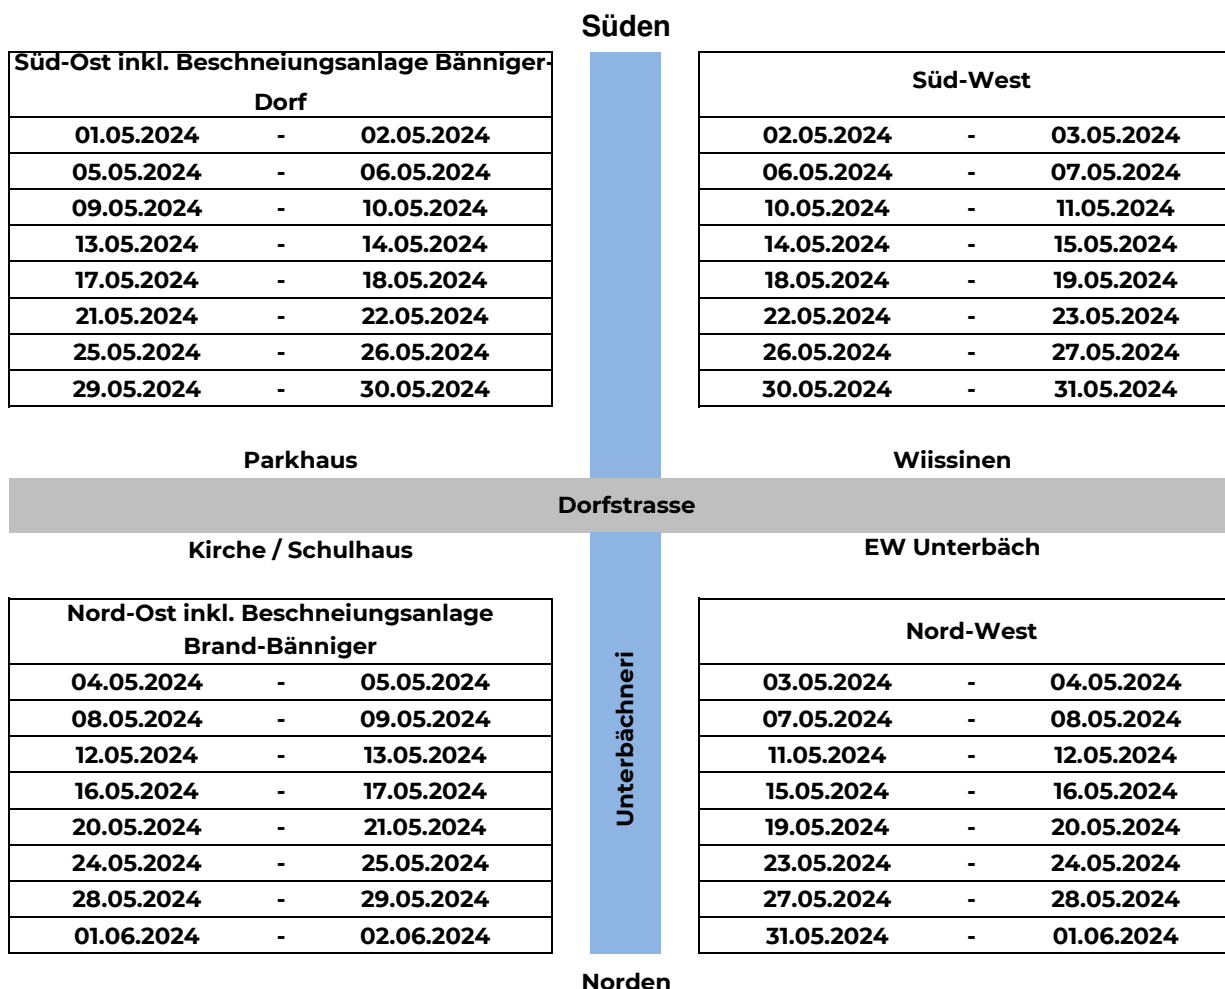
Süden

| Süd-Ost inkl. Beschneiungsanlage Bänniger-Dorf | | |
|---|---|---|
| 01.05.2024 | - | 02.05.2024 |
| 05.05.2024 | - | 06.05.2024 |
| 09.05.2024 | - | 10.05.2024 |
| 13.05.2024 | - | 14.05.2024 |
| 17.05.2024 | - | 18.05.2024 |
| 21.05.2024 | - | 22.05.2024 |
| 25.05.2024 | - | 26.05.2024 |
| 29.05.2024 | - | 30.05.2024 |

| Süd-West | | |
|---|---|---|
| 02.05.2024 | - | 03.05.2024 |
| 06.05.2024 | - | 07.05.2024 |
| 10.05.2024 | - | 11.05.2024 |
| 14.05.2024 | - | 15.05.2024 |
| 18.05.2024 | - | 19.05.2024 |
| 22.05.2024 | - | 23.05.2024 |
| 26.05.2024 | - | 27.05.2024 |
| 30.05.2024 | - | 31.05.2024 |

Parkhaus

Wiissinen

Dorfstrasse

Kirche / Schulhaus

EW Unterbäch

| Nord-Ost inkl. Beschneiungsanlage Brand-Bänniger | | |
|---|---|---|
| 04.05.2024 | - | 05.05.2024 |
| 08.05.2024 | - | 09.05.2024 |
| 12.05.2024 | - | 13.05.2024 |
| 16.05.2024 | - | 17.05.2024 |
| 20.05.2024 | - | 21.05.2024 |
| 24.05.2024 | - | 25.05.2024 |
| 28.05.2024 | - | 29.05.2024 |
| 01.06.2024 | - | 02.06.2024 |

Unterbächneri

| Nord-West | | |
|---|---|---|
| 03.05.2024 | - | 04.05.2024 |
| 07.05.2024 | - | 08.05.2024 |
| 11.05.2024 | - | 12.05.2024 |
| 15.05.2024 | - | 16.05.2024 |
| 19.05.2024 | - | 20.05.2024 |
| 23.05.2024 | - | 24.05.2024 |
| 27.05.2024 | - | 28.05.2024 |
| 31.05.2024 | - | 01.06.2024 |

Norden